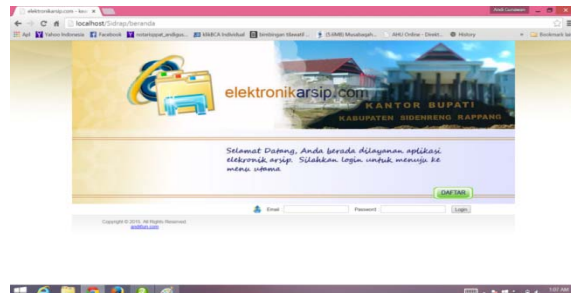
elektronikarsip.com - Ices ×
localhost/Sidrap/beranda
Apl Yahoo Indonesia Facebook notarisppat_andiyus... MABCA Individual bimbingan tikaaati... (5.6MB) Musabaqah... AHU Online - Direkt... History Bookmark lain

elektronikarsip.com
KANTOR BUPATI
KABUPATEN SIDENRENG RAPPANG

Selamat Datang, Anda berada dilayanan aplikasi elektronik arsip. Silahkan login untuk menuju ke menu utama

DAFTAR

Email Password Login

Copyright © 2015. All Rights Reserved
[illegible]